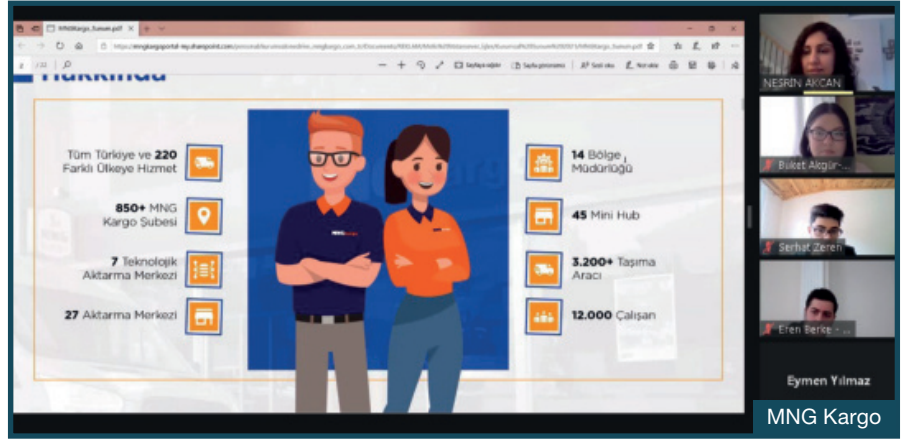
MNGKargo_tanım.pdf

Sayfaya sığdır

Sayfa görünümü

Sesli oku

Not ekle

2 / 22

Hakkında

Tüm Türkiye ve 220 Farklı Ülkeye Hizmet

850+ MNG Kargo Şubesi

7 Teknolojik Aktarma Merkezi

27 Aktarma Merkezi

14 Bölge Müdürlüğü

45 Mini Hub

3.200+ Taşıma Aracı

12.000 Çalışan

NESRİN AKCAN

Buket Akgür-...

Serhat Zeren

Eren Berke - ...

Eymen Yılmaz

MNG Kargo